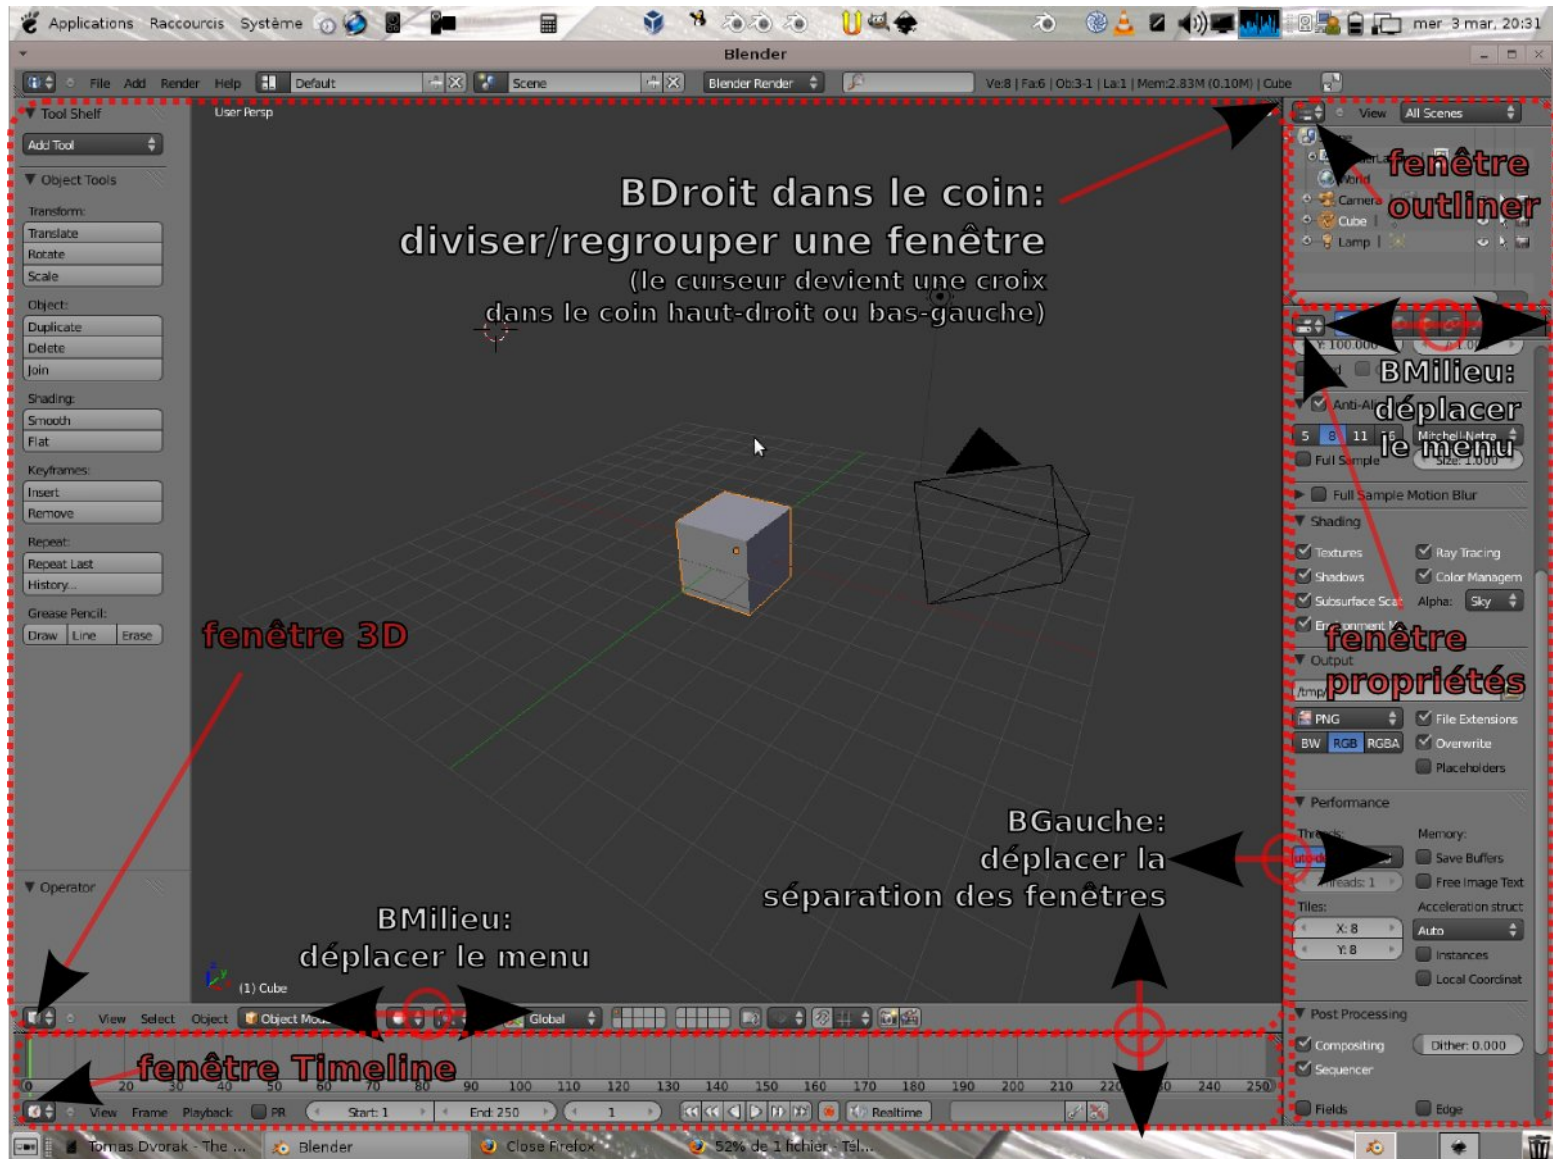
Applications Raccourcis Système

mer 3 mar, 20:31

Blender

File Add Render Help Default Scene Blender Render

Ve:8 | Fa:6 | Ob:3-1 | La:1 | Mem:2.83M (0.10M) | Cube

Tool Shelf

Add Tool

Object Tools

Transform:

Translate

Rotate

Scale

Object:

Duplicate

Delete

Join

Shading:

Smooth

Flat

Keyframes:

Insert

Remove

Repeat:

Repeat Last

History...

Grease Pencil:

Draw Line Erase

Operator

User Persp

BDroit dans le coin:
diviser/regrouper une fenêtre
(le curseur devient une croix
dans le coin haut-droit ou bas-gauche)

fenêtre 3D

(1) Cube

BMilieu:
déplacer le menu

BGauche:
déplacer la
séparation des fenêtres

View Select Object Object Mode Global

fenêtre Timeline

0 20 30 40 50 60 70 80 90 100 110 120 130 140 150 160 170 180 190 200 210 220 230 240 250

View Frame Playback PR Start: 1 End: 250 1 Realtime

View All Scenes

World

Camera

Cube

Lamp

fenêtre
outliner

BMilieu:
déplacer
le menu

Anti-Aliasing

5 8 11 16 Mitchell-Netravali

Full Sample

Full Sample Motion Blur

Shading

Textures Ray Tracing

Shadows Color Management

Subsurface Scattering Alpha: Sky

Environment Map

fenêtre
propriétés

Output

/tmp/

PNG File Extensions

BW RGB RGBA Overwrite

Placeholders

Performance

Threads: Memory:

Save Buffers

Threads: 1 Free Image Text

Tiles: Acceleration struct

X: 8 Auto

Y: 8 Instances

Local Coordinat

Post Processing

Compositing Dither: 0.000

Sequencer

Fields Edge

Tomas Dvorak - The ...

Blender

Close Firefox

52% de 1 fichier - Tél...